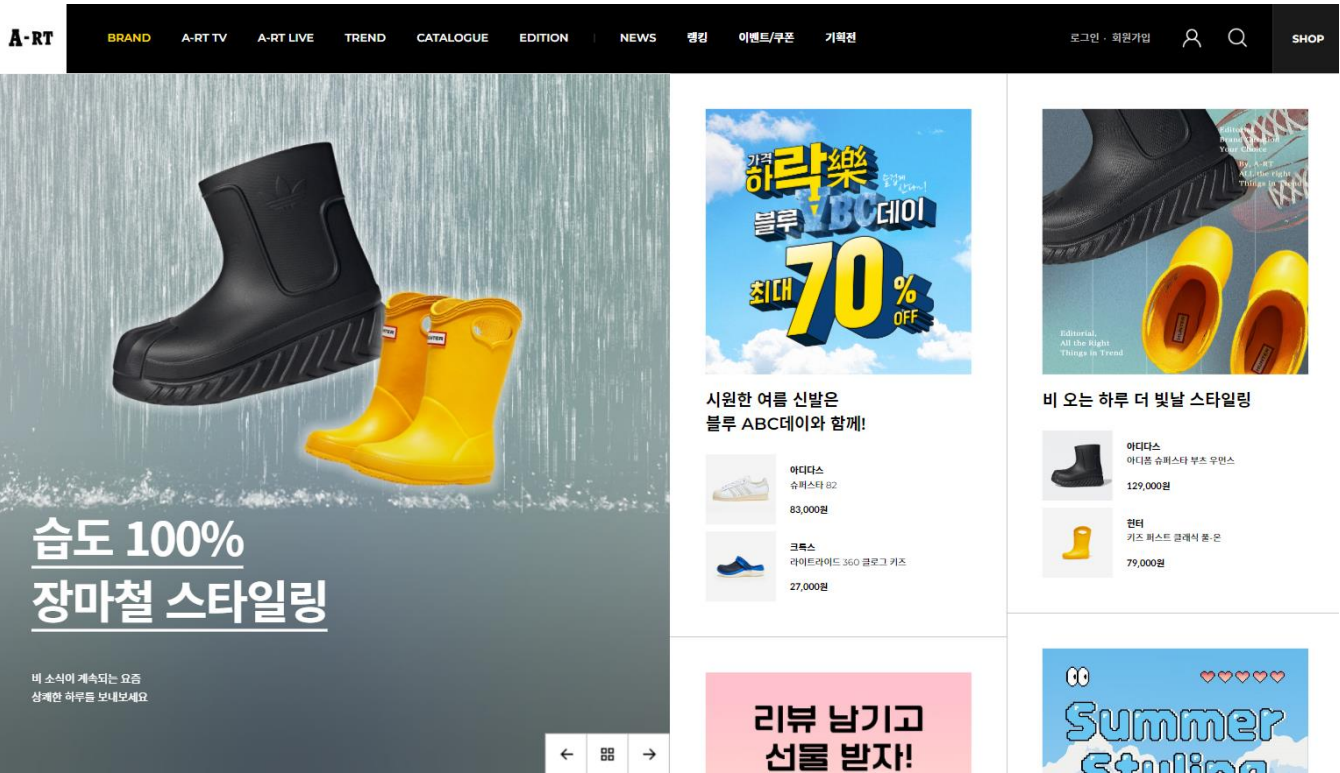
A-RT

BRAND A-RT TV A-RT LIVE TREND CATALOGUE EDITION NEWS 랭킹 이벤트/쿠폰 기획전

로그인 · 회원가입 SHOP

습도 100%
장마철 스타일링

비 소식이 계속되는 요즘
상쾌한 하루를 보내보세요

가격 하락樂
블루 ABC데이
최대 70% OFF

시원한 여름 신발은
블루 ABC데이와 함께!

아디다스
슈퍼스타 82
83,000원

크록스
라이트라이드 360 클로그 키즈
27,000원

리뷰 남기고
선물 받자!

Editorial, All the Right Things in Trend

비 오는 하루 더 빛날 스타일링

아디다스
아디폼 슈퍼스타 부츠 우먼스
129,000원

헌터
키즈 퍼스트 클래식 롱-온
79,000원

Summer
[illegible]